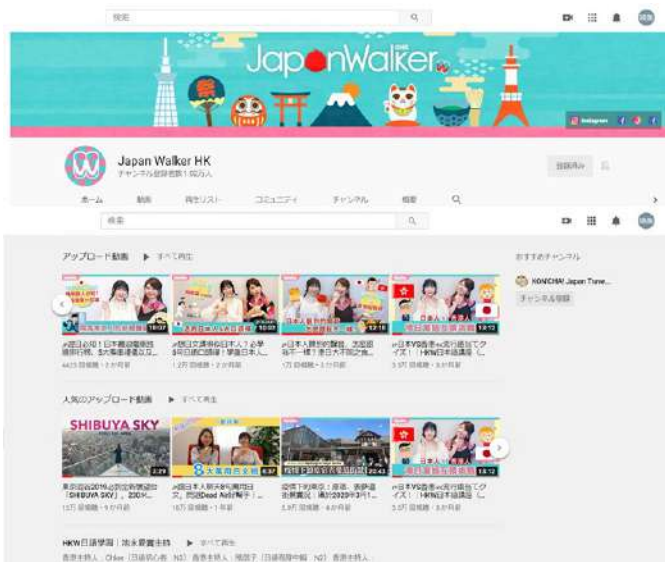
検索

JapanWalker

Instagram

Japan Walker HK
チャンネル登録者数 1.66万人

登録済み

ホーム 動画 再生リスト コミュニティ チャンネル 概要

検索

アップロード動画 ▶ すべて再生

おすすめチャンネル

KONICHIWA Japan Trave...

チャンネル登録

10:07
10:03
12:16
12:12

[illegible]
6425 回視聴・1 か月前

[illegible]
1.2万 回視聴・2 か月前

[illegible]
1万 回視聴・3 か月前

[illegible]
3.9万 回視聴・5 か月前

人気のアップロード動画 ▶ すべて再生

SHIBUYA SKY

2:29
8:37
20:43
12:12

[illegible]「SHIBUYA SKY」, 230M...
1.2万 回視聴・9 か月前

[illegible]
1.6万 回視聴・1 年前

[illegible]
2.9万 回視聴・8 か月前

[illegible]
3.9万 回視聴・5 か月前

HKW日語學習 | 池永愛寶主持 ▶ すべて再生

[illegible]